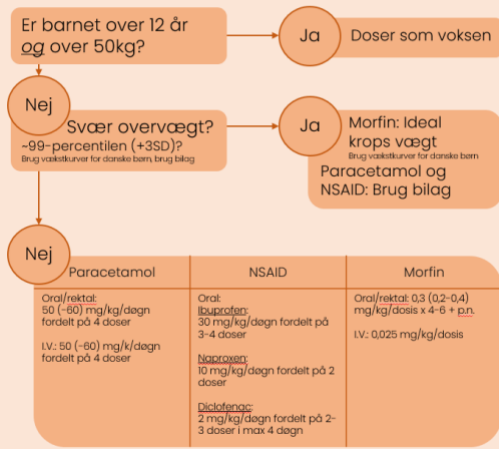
Er barnet over 12 år og over 50kg?

Ja

Doser som voksen

Nej

Svær overvægt?

~99-percentilen (+3SD)?

Brug vækstkurver for danske børn, brug bilag

Ja

Morfin: Ideal krops vægt

Brug vækstkurver for danske børn

Paracetamol og NSAID: Brug bilag

Nej

| Paracetamol | NSAID | Morfin |
|---|---|---|
| Oral/rektal: 50 (-60) mg/kg/døgn fordelt på 4 doser<br><br>I.V.: 50 (-60) mg/k/døgn fordelt på 4 doser | Oral:<br>Ibuprofen: 30 mg/kg/døgn fordelt på 3-4 doser<br><br>Naproxen: 10 mg/kg/døgn fordelt på 2 doser<br><br>Diclofenac: 2 mg/kg/døgn fordelt på 2-3 doser i max 4 døgn | Oral/rektal: 0,3 (0,2-0,4) mg/kg/dosis x 4-6 + p.n.<br><br>I.V.: 0,025 mg/kg/dosis |